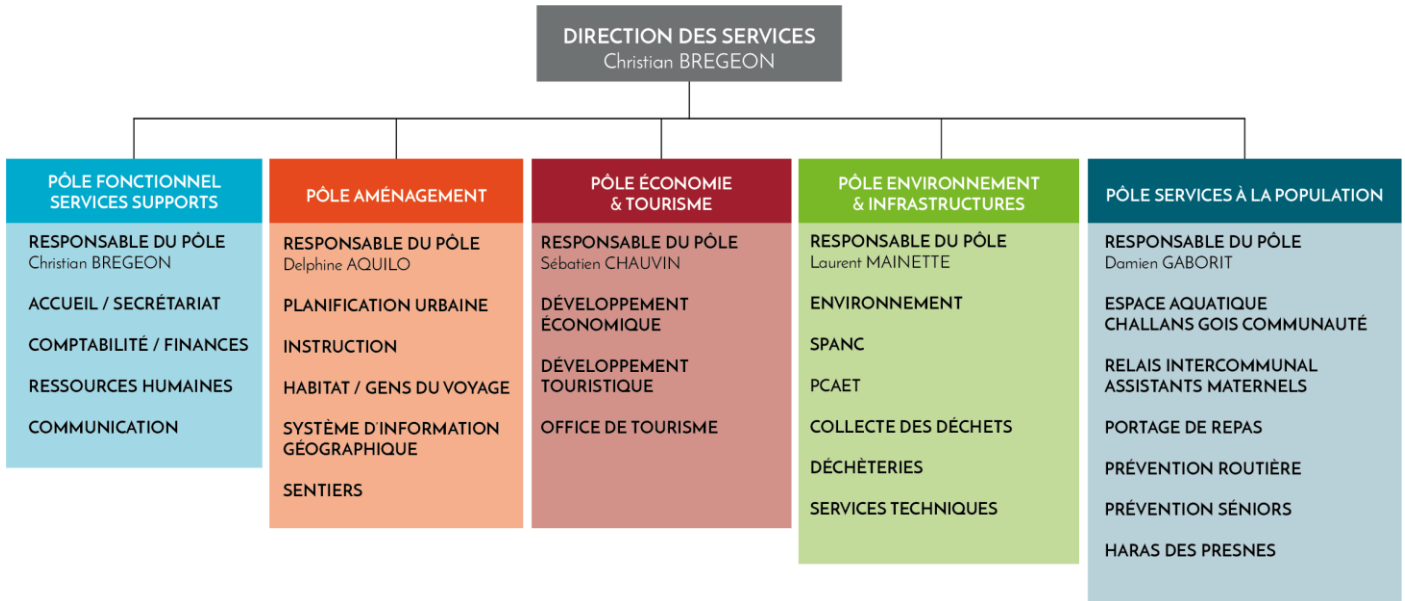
DIRECTION DES SERVICES
Christian BREGEON

PÔLE FONCTIONNEL SERVICES SUPPORTS

RESPONSABLE DU PÔLE
Christian BREGEON

ACCUEIL / SECRÉTARIAT

COMPTABILITÉ / FINANCES

RESSOURCES HUMAINES

COMMUNICATION

PÔLE AMÉNAGEMENT

RESPONSABLE DU PÔLE
Delphine AQUILO

PLANIFICATION URBAINE

INSTRUCTION

HABITAT / GENS DU VOYAGE

SYSTÈME D'INFORMATION GÉOGRAPHIQUE

SENTIERS

PÔLE ÉCONOMIE & TOURISME

RESPONSABLE DU PÔLE
Sébatien CHAUVIN

DÉVELOPPEMENT ÉCONOMIQUE

DÉVELOPPEMENT TOURISTIQUE

OFFICE DE TOURISME

PÔLE ENVIRONNEMENT & INFRASTRUCTURES

RESPONSABLE DU PÔLE
Laurent MAINETTE

ENVIRONNEMENT

SPANC

PCAET

COLLECTE DES DÉCHETS

DÉCHÈTERIES

SERVICES TECHNIQUES

PÔLE SERVICES À LA POPULATION

RESPONSABLE DU PÔLE
Damien GABORIT

ESPACE AQUATIQUE CHALLANS GOIS COMMUNAUTÉ

RELAIS INTERCOMMUNAL ASSISTANTS MATERNELS

PORTAGE DE REPAS

PRÉVENTION ROUTIÈRE

PRÉVENTION SÉNIORS

HARAS DES PRESNES